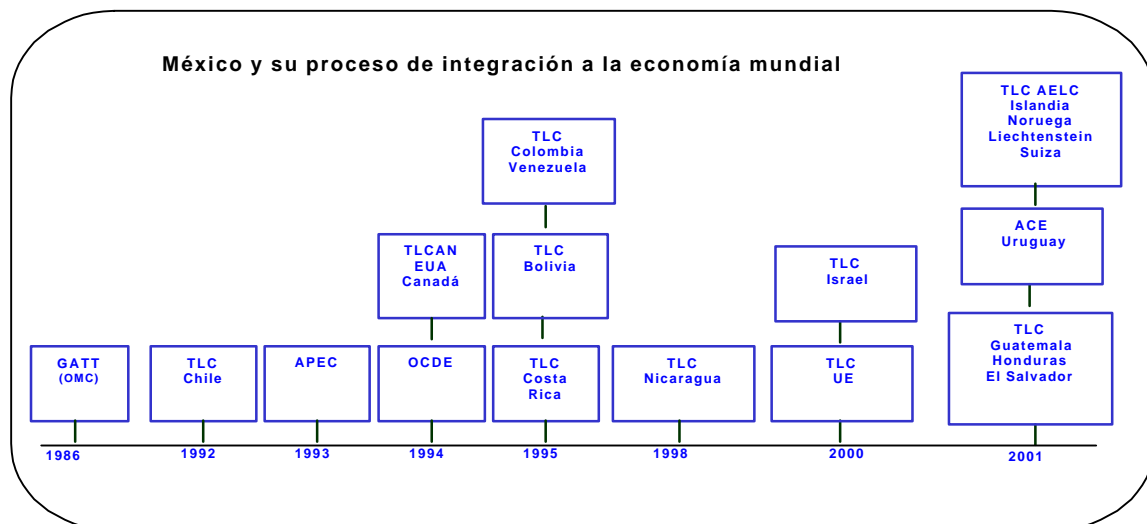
México y su proceso de integración a la economía mundial

GATT
(OMC)
1986

TLC
Chile
1992

APEC
1993

TLCAN
EUA
Canadá

OCDE
1994

TLC
Colombia
Venezuela

TLC
Bolivia

TLC
Costa
Rica
1995

TLC
Nicaragua
1998

TLC
Israel

TLC
UE
2000

TLC AELC
Islandia
Noruega
Liechtenstein
Suiza

ACE
Uruguay

TLC
Guatemala
Honduras
El Salvador
2001